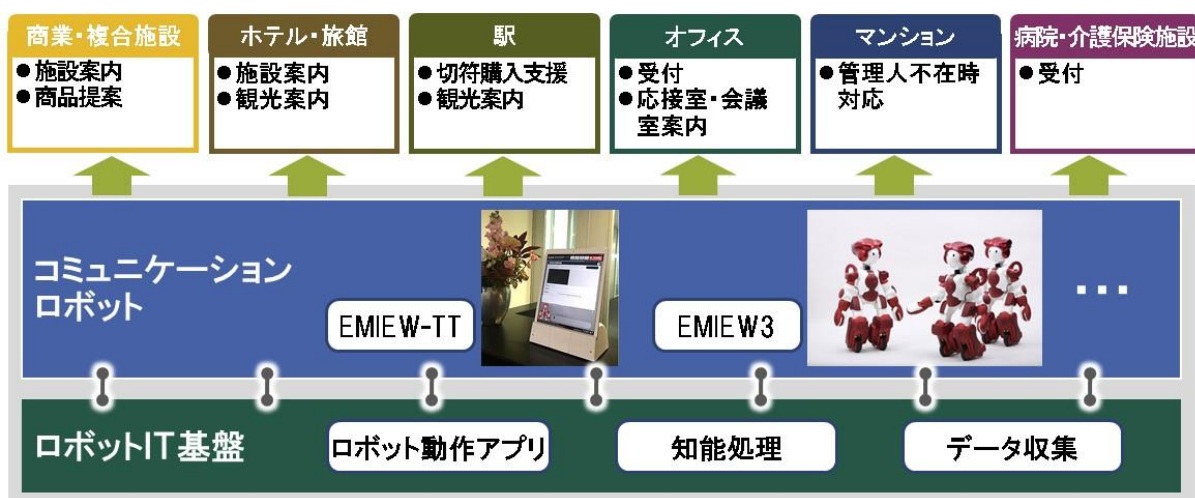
商業・複合施設
●施設案内
●商品提案

ホテル・旅館
●施設案内
●観光案内

駅
●切符購入支援
●観光案内

オフィス
●受付
●応接室・会議室案内

マンション
●管理人不在時対応

病院・介護保険施設
●受付

コミュニケーションロボット

EMIEW-TT

EMIEW3

…

ロボットIT基盤

ロボット動作アプリ

知能処理

データ収集